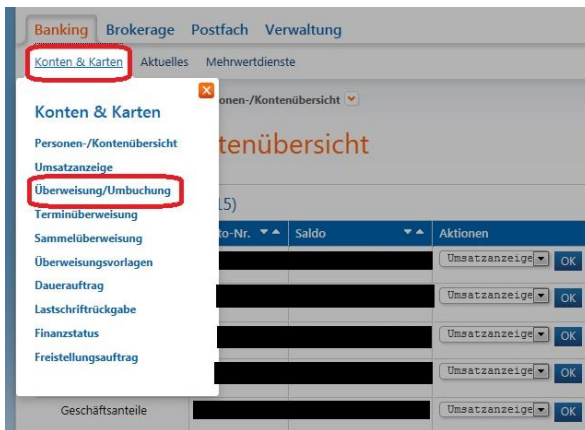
Banking Brokerage Postfach Verwaltung

Konten & Karten Aktuelles Mehrwertdienste

Konten & Karten

Personen-/Kontenübersicht

Umsatzanzeige

Überweisung/Umbuchung

Terminüberweisung

Sammelüberweisung

Überweisungsvorlagen

Dauerauftrag

Lastschriftrückgabe

Finanzstatus

Freistellungsauftrag

onen-/Kontenübersicht

tenübersicht

15)

to-Nr. Saldo Aktionen

Umsatzanzeige OK

Umsatzanzeige OK

Umsatzanzeige OK

Umsatzanzeige OK

Geschäftsanteile Umsatzanzeige OK